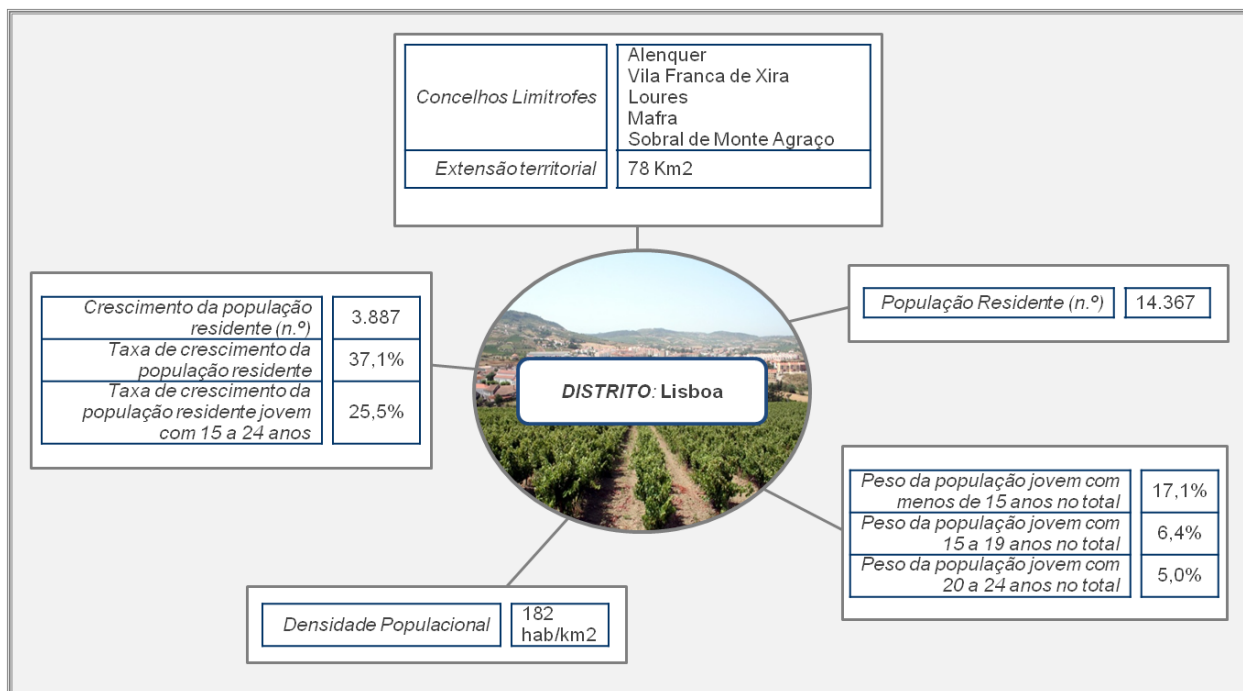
| Concelhos Limitrofes | Alenquer<br>Vila Franca de Xira<br>Loures<br>Mafra<br>Sobral de Monte Agraço |
|---|---|
| Extensão territorial | 78 Km2 |

| Crescimento da população residente (n.º) | 3.887 |
|---|---|
| Taxa de crescimento da população residente | 37,1% |
| Taxa de crescimento da população residente jovem com 15 a 24 anos | 25,5% |

| População Residente (n.º) | 14.367 |
|---|---|

DISTRITO: Lisboa

| Peso da população jovem com menos de 15 anos no total | 17,1% |
|---|---|
| Peso da população jovem com 15 a 19 anos no total | 6,4% |
| Peso da população jovem com 20 a 24 anos no total | 5,0% |

| Densidade Populacional | 182 hab/km2 |
|---|---|